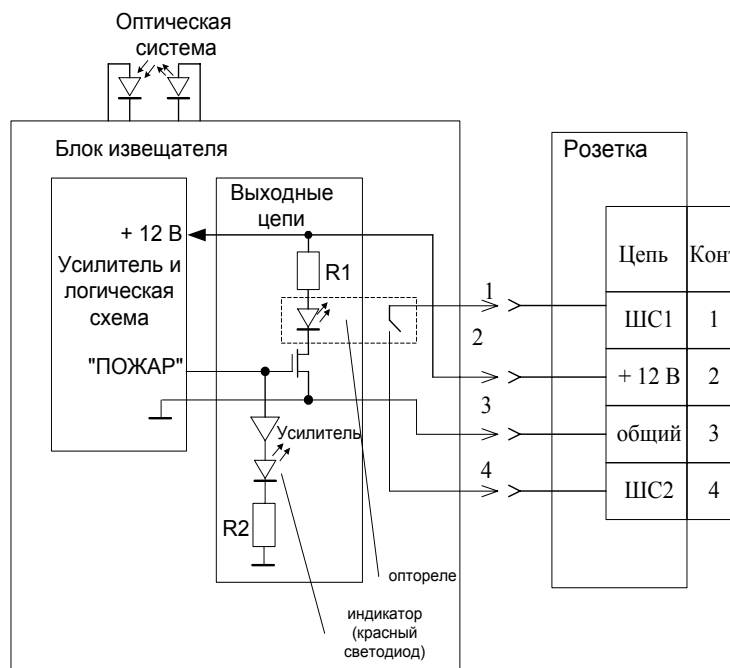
Оптическая система

Блок извещателя

Выходные цепи

+ 12 В

Усилитель и логическая схема

R1

"ПОЖАР"

Усилитель

R2

оптореле

индикатор (красный светодиод)

Розетка

1
2
3
4

| Цепь | Конт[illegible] |
|---|---|
| ШС1 | 1 |
| + 12 В | 2 |
| общий | 3 |
| ШС2 | 4 |